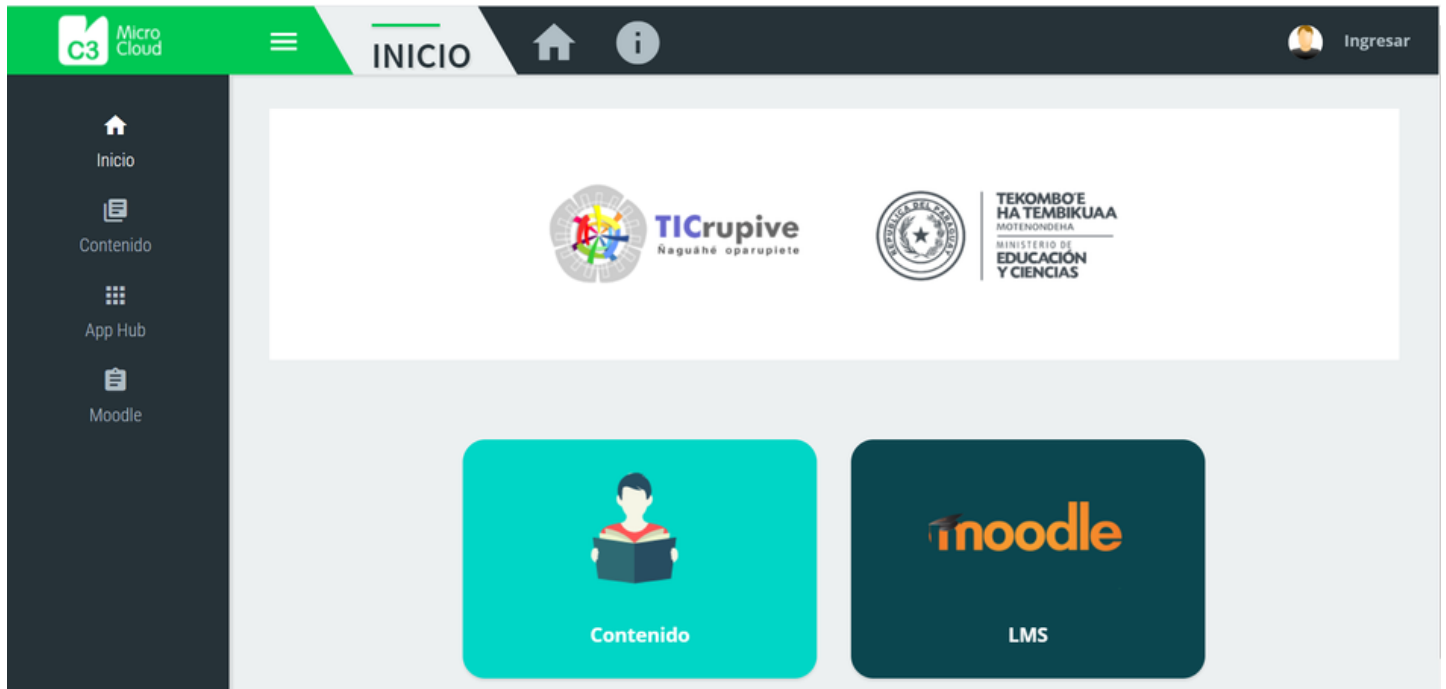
C3 Micro Cloud

INICIO

Ingresar

Inicio

Contenido

App Hub

Moodle

TICrupive
Ñaguãhé oparupiete

REPÚBLICA DEL PARAGUAY

TEKOMBO'E
HA TEMBIKUAA
MOTENONDEHA
MINISTERIO DE
EDUCACIÓN
Y CIENCIAS

Contenido

moodle

LMS